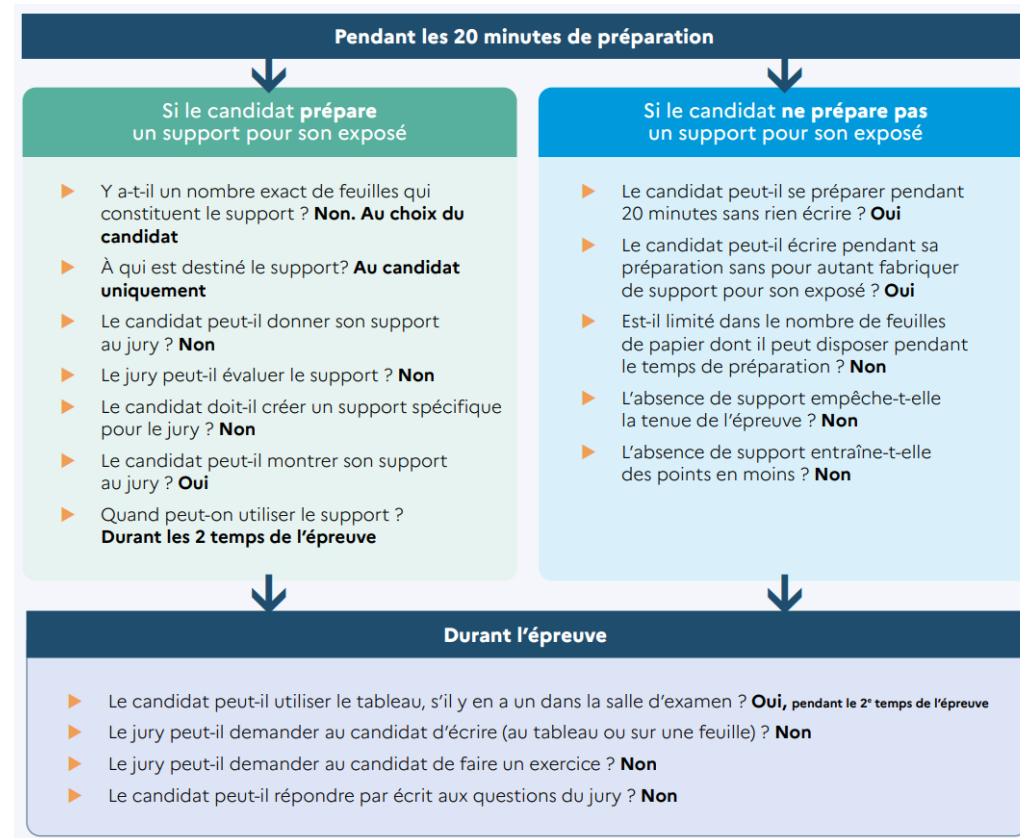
Pendant les 20 minutes de préparation

Si le candidat prépare un support pour son exposé

Y a-t-il un nombre exact de feuilles qui constituent le support ? Non. Au choix du candidat

À qui est destiné le support? Au candidat uniquement

Le candidat peut-il donner son support au jury ? Non

Le jury peut-il évaluer le support ? Non

Le candidat doit-il créer un support spécifique pour le jury ? Non

Le candidat peut-il montrer son support au jury ? Oui

Quand peut-on utiliser le support ? Durant les 2 temps de l'épreuve

Si le candidat ne prépare pas un support pour son exposé

Le candidat peut-il se préparer pendant 20 minutes sans rien écrire ? Oui

Le candidat peut-il écrire pendant sa préparation sans pour autant fabriquer de support pour son exposé ? Oui

Est-il limité dans le nombre de feuilles de papier dont il peut disposer pendant le temps de préparation ? Non

L'absence de support empêche-t-elle la tenue de l'épreuve ? Non

L'absence de support entraîne-t-elle des points en moins ? Non

Durant l'épreuve

Le candidat peut-il utiliser le tableau, s'il y en a un dans la salle d'examen ? Oui, pendant le 2$^e$ temps de l'épreuve

Le jury peut-il demander au candidat d'écrire (au tableau ou sur une feuille) ? Non

Le jury peut-il demander au candidat de faire un exercice ? Non

Le candidat peut-il répondre par écrit aux questions du jury ? Non